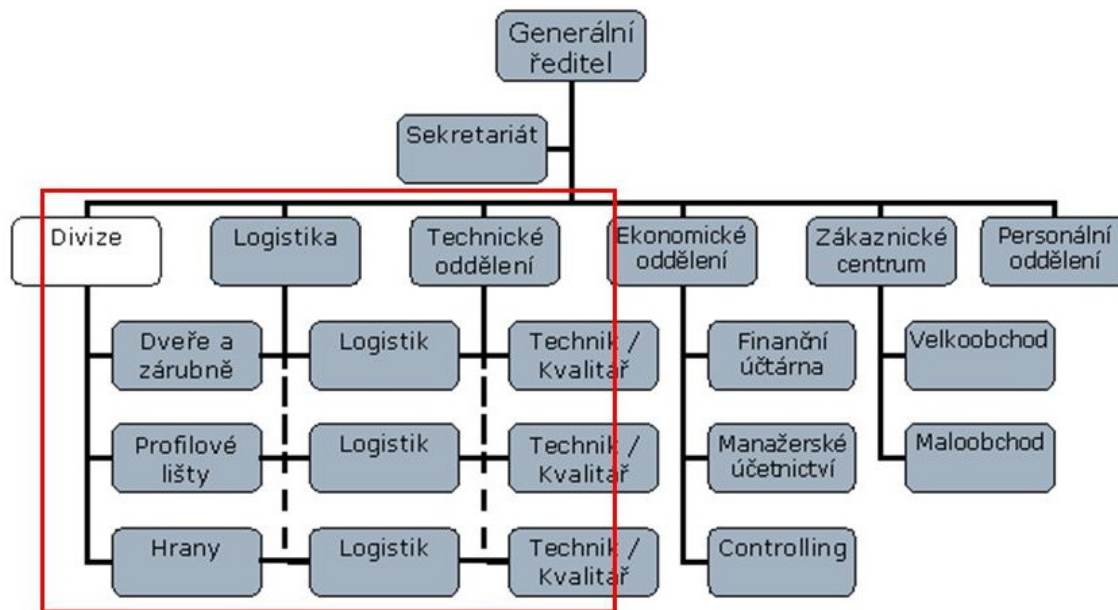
Generální ředitel

Sekretariát

Divize

Logistika

Technické oddělení

Ekonomické oddělení

Zákaznické centrum

Personální oddělení

Dveře a zárubně

Logistik

Technik / Kvalitař

Finanční účtárna

Velkoobchod

Profilové lišty

Logistik

Technik / Kvalitař

Manažerské účetnictví

Maloobchod

Hrany

Logistik

Technik / Kvalitař

Controlling